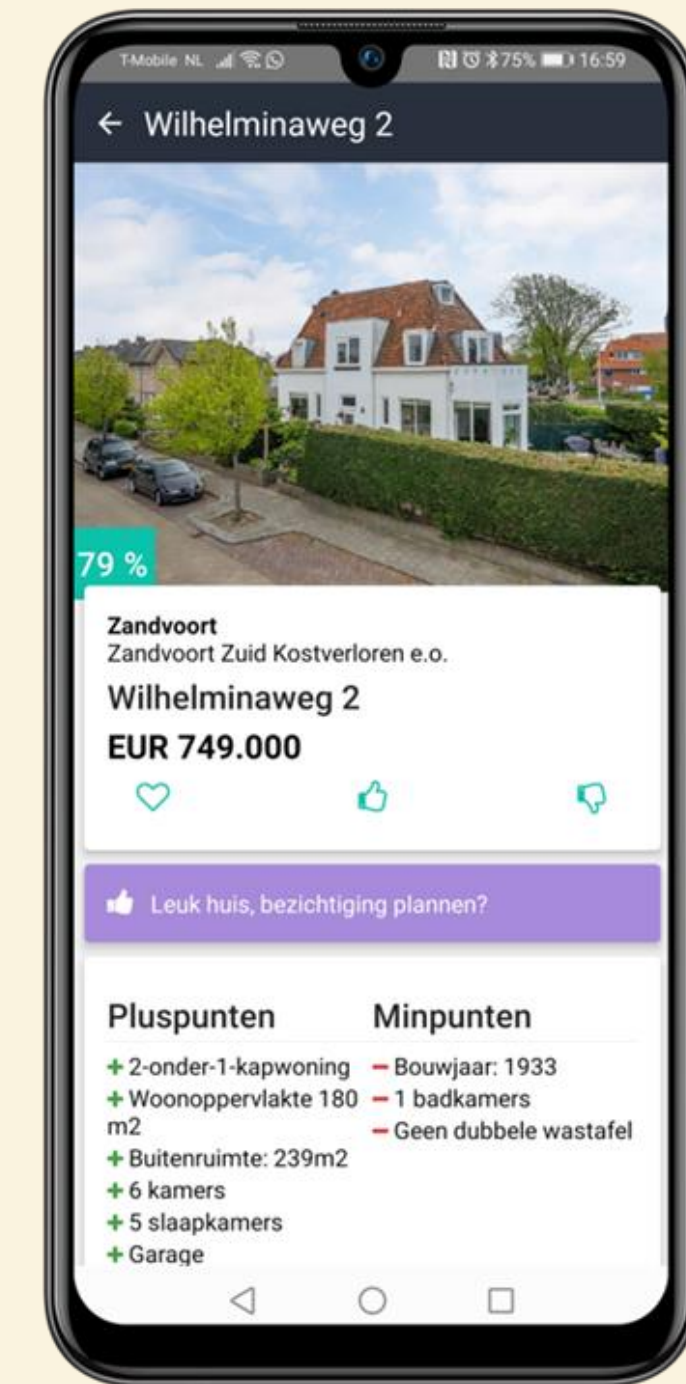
T-Mobile NL 75% 16:59

← Wilhelminaweg 2

79 %

Zandvoort
Zandvoort Zuid Kostverloren e.o.

Wilhelminaweg 2

EUR 749.000

Leuk huis, bezichtiging plannen?

Pluspunten
+ 2-onder-1-kapwoning
+ Woonoppervlakte 180 m2
+ Buitenruimte: 239m2
+ 6 kamers
+ 5 slaapkamers
+ Garage

Minpunten
– Bouwjaar: 1933
– 1 badkamers
– Geen dubbele wastafel